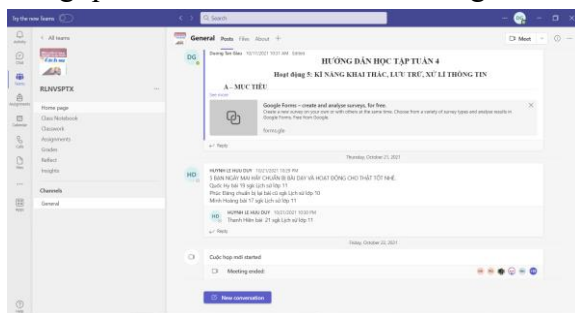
Try the new Teams

Search

Activity

Chat

Teams

Assignments

Calendar

Calls

Files

Apps

Help

< All teams

RLNVSPTX

Home page

Class Notebook

Classwork

Assignments

Grades

Reflect

Insights

Channels

General

General Posts Files About +

Meet

DG

Dương Tấn Đáo 10/11/2021 10:31 AM Edited

HƯỚNG DẪN HỌC TẬP TUẦN 4

Hoạt động 5: KĨ NĂNG KHAI THÁC, LƯU TRỮ, XỬ LÍ THÔNG TIN

A – MỤC TIÊU

See more

Google Forms – create and analyse surveys, for free.

Create a new survey on your own or with others at the same time. Choose from a variety of survey types and analyse results in Google Forms. Free from Google.

forms.gle

Reply

Thursday, October 21, 2021

HD

HUỲNH LE HỮU DUY 10/21/2021 10:29 PM

3 BẠN NGÀY MAI HÃY CHUẨN BỊ BÀI DẠY VÀ HOẠT ĐỘNG CHO THẬT TỐT NHÉ.

Quốc Huy bài 19 sgk Lịch sử lớp 11

Phúc Đăng chuẩn bị lại bài cũ sgk Lịch sử lớp 10

Minh Hoàng bài 17 sgk Lịch sử lớp 11

HD

HUỲNH LE HỮU DUY 10/21/2021 10:30 PM

Thanh Hằm bài 21 sgk Lịch sử lớp 11

Reply

Friday, October 22, 2021

Cuộc họp mới started

Meeting ended:

New conversation